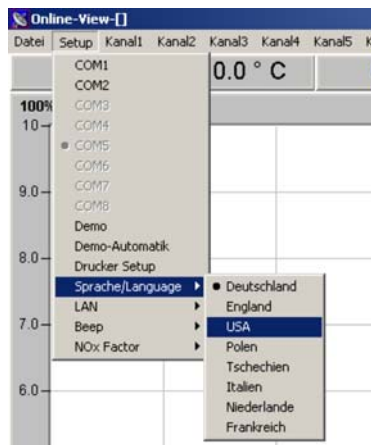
Online-View-[]

Datei Setup Kanal1 Kanal2 Kanal3 Kanal4 Kanal5 K

0.0 ° C

100%
10
9.0
8.0
7.0
6.0

COM1
COM2
COM3
COM4
COM5
COM6
COM7
COM8
Demo
Demo-Automatik
Drucker Setup
Sprache/Language
LAN
Beep
NOx Factor

Deutschland
England
USA
Polen
Tschechien
Italien
Niederlande
Frankreich